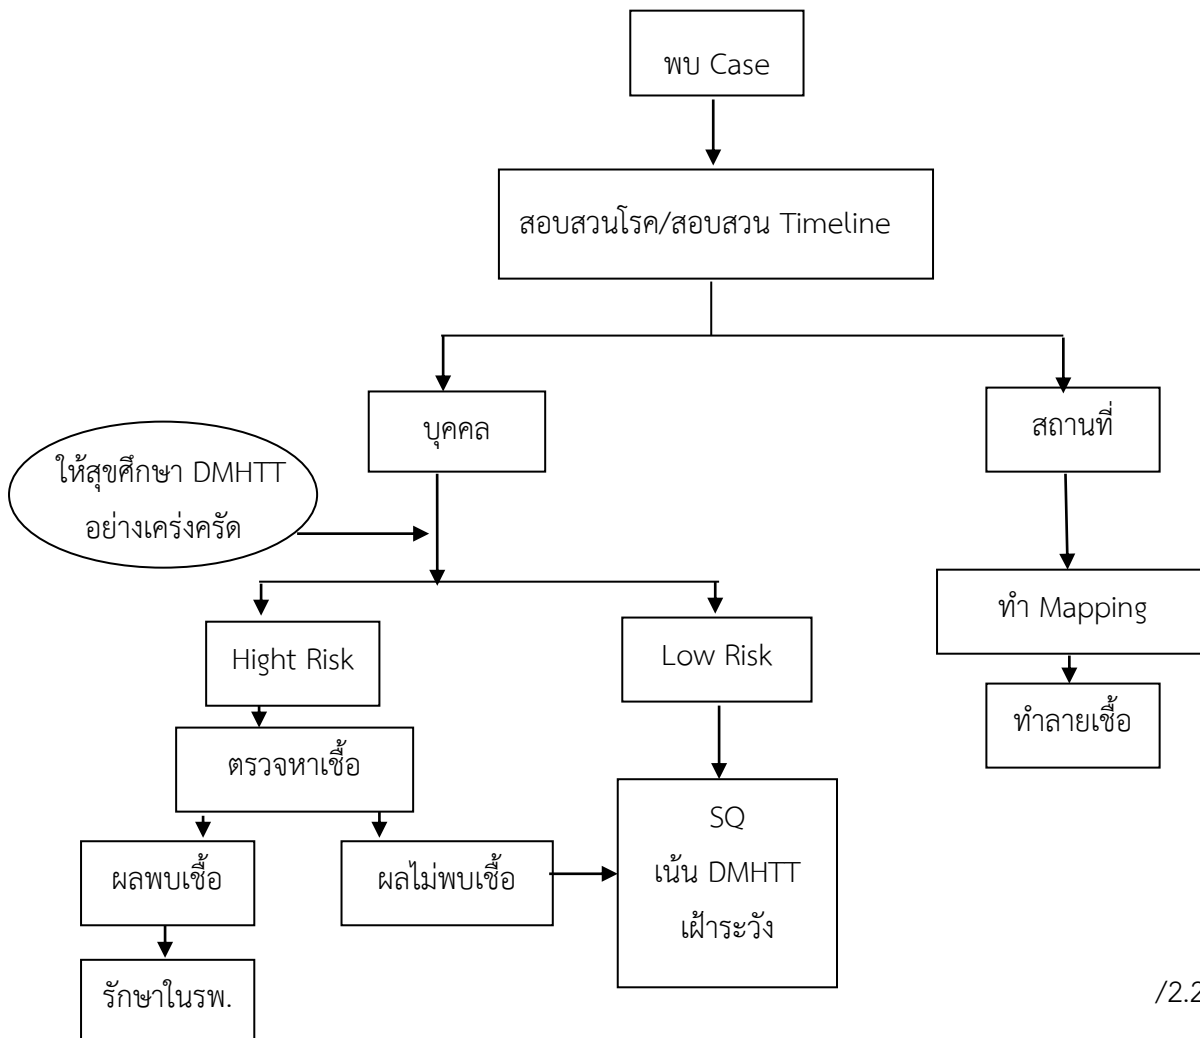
พบ Case

สอบสวนโรค/สอบสวน Timeline

บุคคล

สถานที่

ให้สุขศึกษา DMHTT อย่างเคร่งครัด

Hight Risk

Low Risk

ทำ Mapping

ทำลายเชื้อ

ตรวจหาเชื้อ

ผลพบเชื้อ

ผลไม่พบเชื้อ

SQ
เน้น DMHTT
เฝ้าระวัง

รักษาในรพ.

/2.2